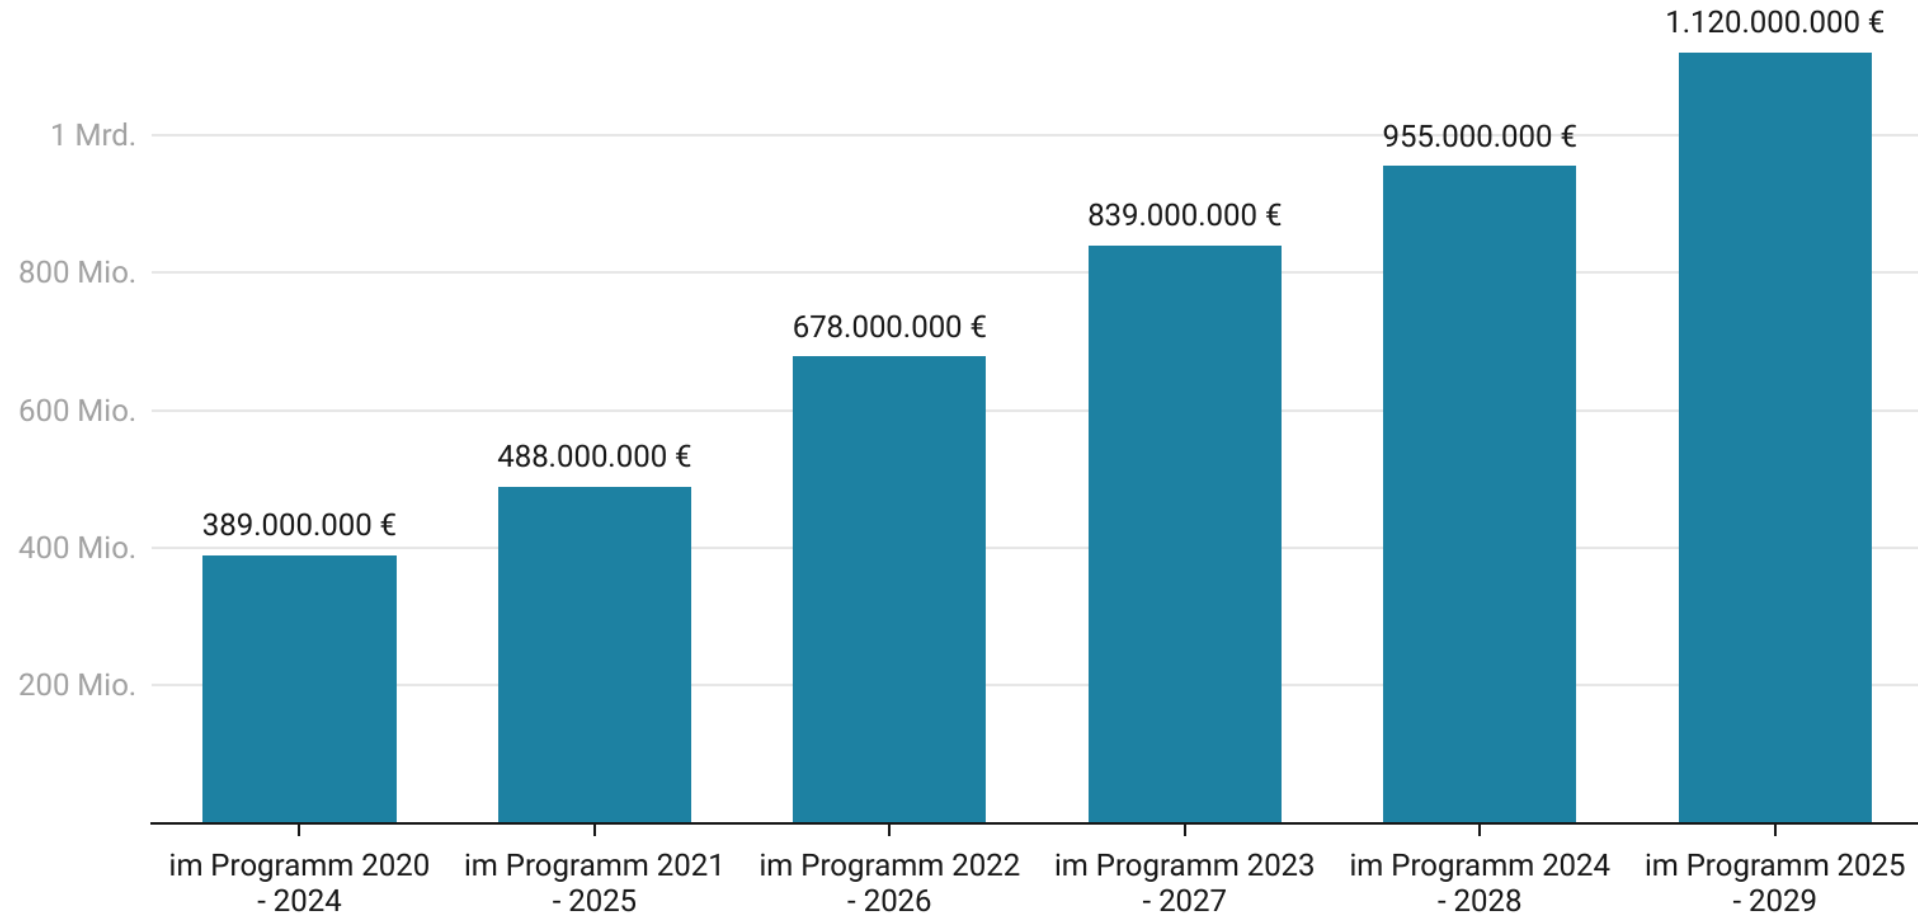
1 Mrd.
800 Mio.
600 Mio.
400 Mio.
200 Mio.

389.000.000 €
488.000.000 €
678.000.000 €
839.000.000 €
955.000.000 €
1.120.000.000 €

im Programm 2020 - 2024
im Programm 2021 - 2025
im Programm 2022 - 2026
im Programm 2023 - 2027
im Programm 2024 - 2028
im Programm 2025 - 2029